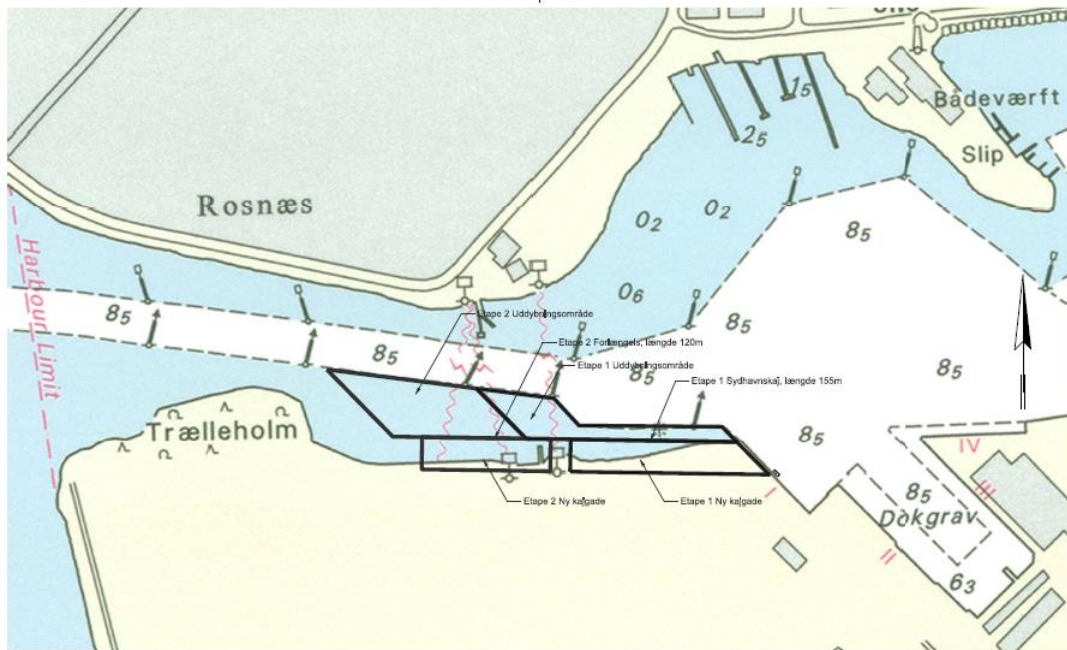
Bådeværft

Slip

$1_5$

$2_5$

Rosnæs

$0_2$ $0_2$

$8_5$

$0_6$

Harbour Limit

$8_5$

$8_5$

$8_5$

$8_5$

$8_5$

$8_5$

Etape 2 Uddybningsområde

Etape 2 Forlængels, længde 120m

Etape 1 Uddybningsområde

Etape 1 Sydhavnskaj, længde 155m

Trælleholm

Etape 2 Ny kajgade

Etape 1 Ny kajgade

IV

III

$8_5$

Dokgrav

II

$6_3$